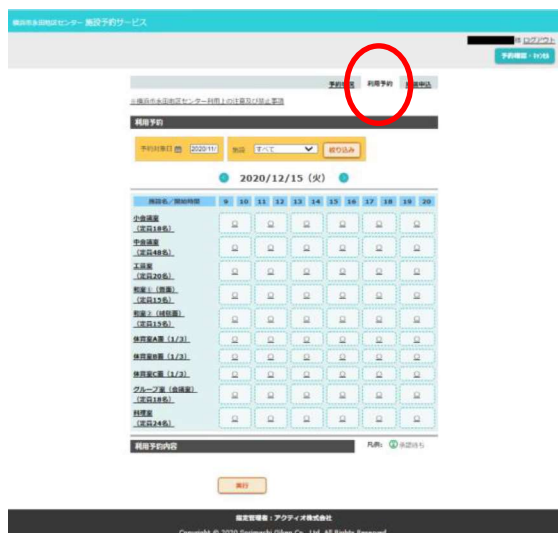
横浜市永田地区センター 施設予約サービス

様 ログアウト

予約確認・取消

予約状況　利用予約　抽選申込

※横浜市永田地区センター利用上の注意及び禁止事項

利用予約

予約対象日 2020/11/　施設 すべて　絞り込み

2020/12/15 (火)

| 施設名／開始時間 | 9 | 10 | 11 | 12 | 13 | 14 | 15 | 16 | 17 | 18 | 19 | 20 |
|---|---|---|---|---|---|---|---|---|---|---|---|---|
| 小会議室 (定員18名) | | | | | | | | | | | | |
| 中会議室 (定員48名) | | | | | | | | | | | | |
| 工芸室 (定員20名) | | | | | | | | | | | | |
| 和室1(茶室) (定員15名) | | | | | | | | | | | | |
| 和室2(研修室) (定員15名) | | | | | | | | | | | | |
| 体育室A面 (1/3) | | | | | | | | | | | | |
| 体育室B面 (1/3) | | | | | | | | | | | | |
| 体育室C面 (1/3) | | | | | | | | | | | | |
| グループ室(会議室) (定員18名) | | | | | | | | | | | | |
| 料理室 (定員24名) | | | | | | | | | | | | |

利用予約内容

凡例: 抽選待ち

実行

指定管理者：アクティオ株式会社

Copyright © 2020 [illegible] Co., Ltd. All Rights Reserved.